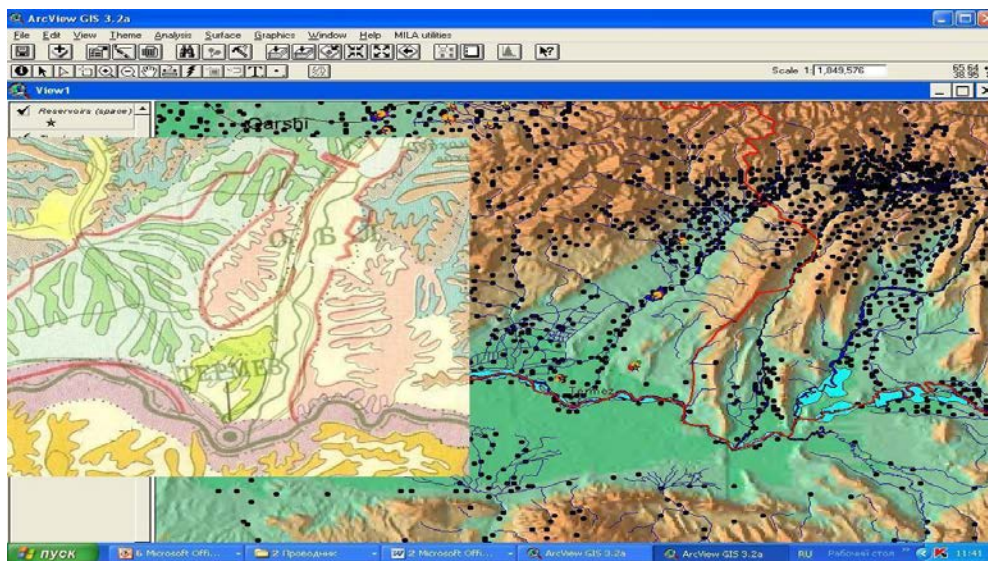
ArcView GIS 3.2a
File Edit View Theme Analysis Surface Graphics Window Help MILA utilities
Scale 1: 1,849,576
65.64
38.95
View1
Reservoirs (space)
Qarshi
Б Й
ТЕРМЕЗ
пуск
6 Microsoft Offi...
2 Проводник
2 Microsoft Offi...
ArcView GIS 3.2a
ArcView GIS 3.2a
RU
Рабочий стол
11:41